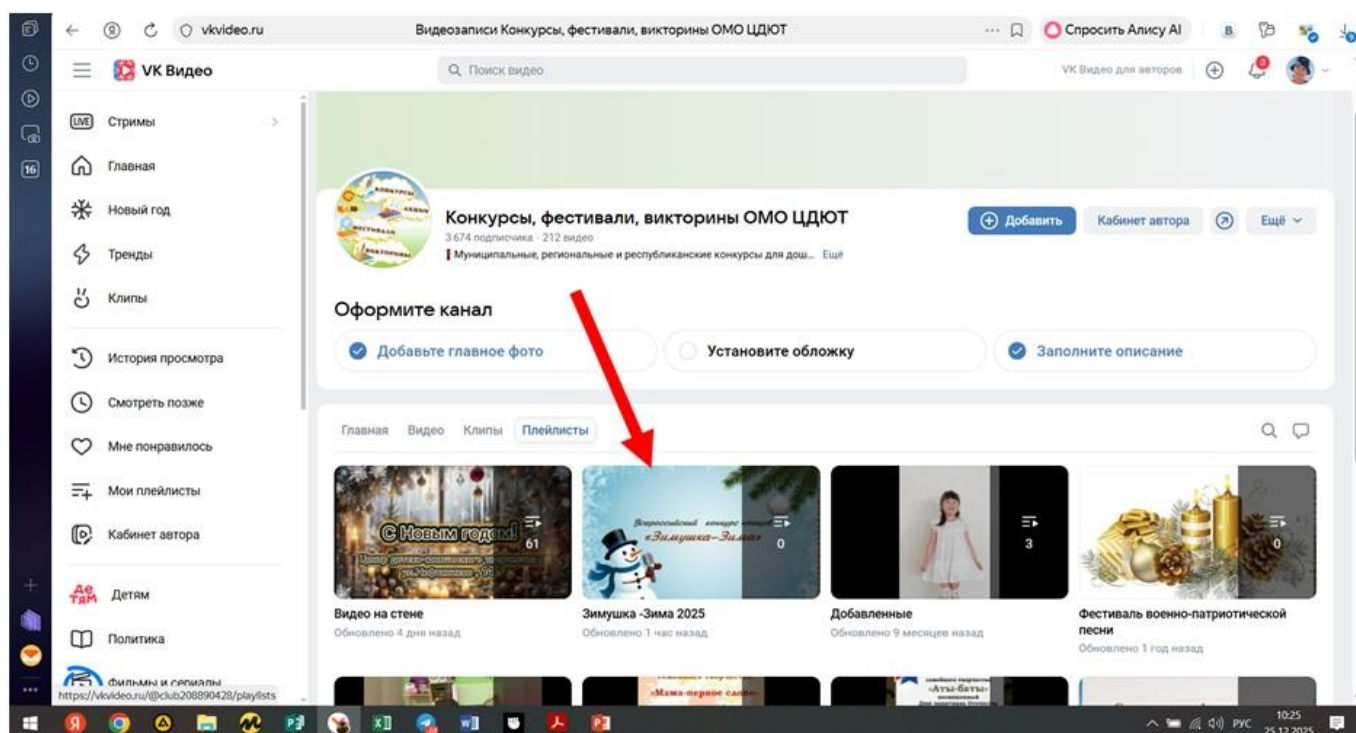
vkvideo.ru Видеозаписи Конкурсы, фестивали, викторины ОМО ЦДЮТ Спросить Алису AI

16

VK Видео

Поиск видео

VK Видео для авторов

LIVE Стримы

Главная

Новый год

Тренды

Клипы

История просмотра

Смотреть позже

Мне понравилось

Мои плейлисты

Кабинет автора

Дети Детям

Политика

Фильмы и сериалы

https://vkvideo.ru/@club208890428/playlists

Конкурсы, фестивали, викторины ОМО ЦДЮТ

3 674 подписчика · 212 видео

Муниципальные, региональные и республиканские конкурсы для дош... Ещё

Добавить Кабинет автора Ещё

Оформите канал

Добавьте главное фото

Установите обложку

Заполните описание

Главная Видео Клипы Плейлисты

С Новым годом!

61

Всероссийский конкурс «Зимушка–Зима»

0

3

0

Видео на стене
Обновлено 4 дня назад

Зимушка -Зима 2025
Обновлено 1 час назад

Добавленные
Обновлено 9 месяцев назад

Фестиваль военно-патриотической песни
Обновлено 1 год назад

«Мама-первое слово»

«Аты-баты»

РУС 10:25 25.12.2025